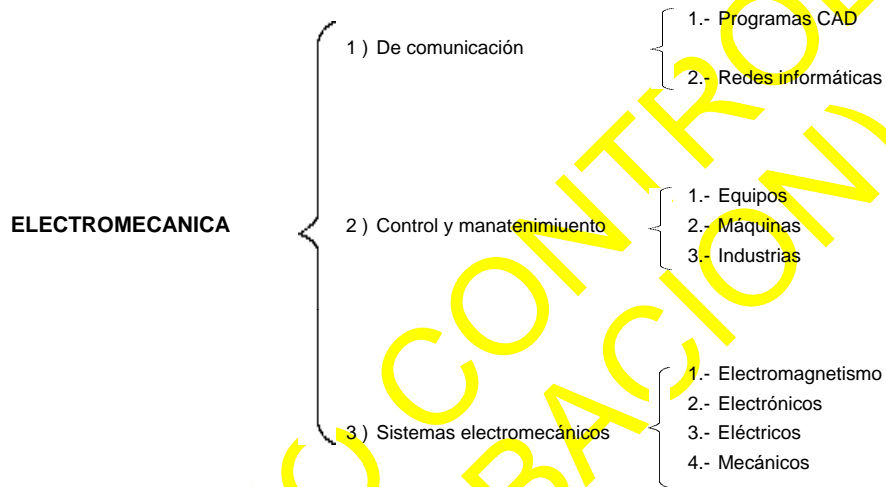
ELECTROMECANICA

1 ) De comunicación

1.- Programas CAD

2.- Redes informáticas

2 ) Control y manatenimiuento

1.- Equipos

2.- Máquinas

3.- Industrias

3 ) Sistemas electromecánicos

1.- Electromagnetismo

2.- Electrónicos

3.- Eléctricos

4.- Mecánicos

(C) CONTRO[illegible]

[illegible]BACION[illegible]